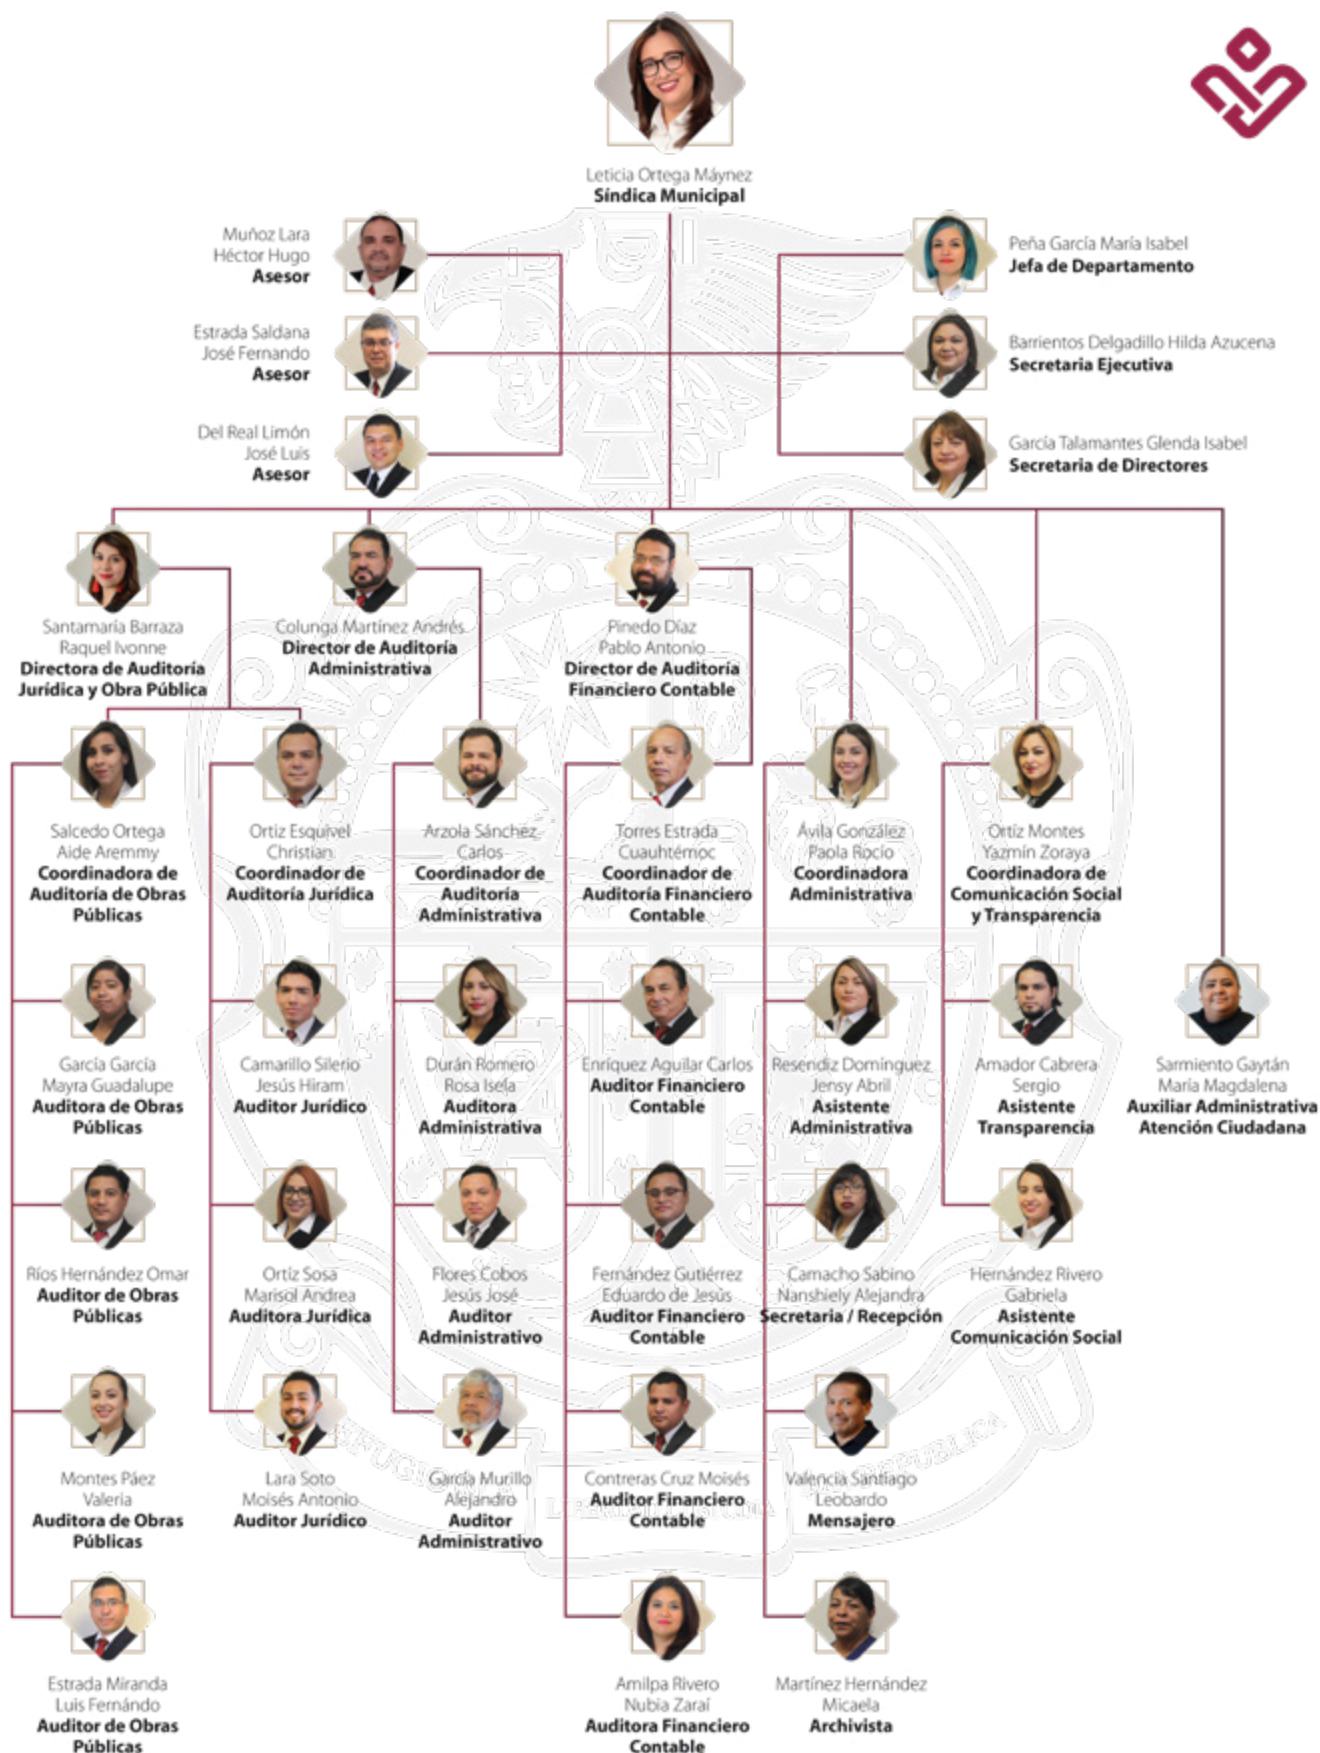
Leticia Ortega Máynez
Síndica Municipal

Muñoz Lara Héctor Hugo
Asesor

Estrada Saldana José Fernando
Asesor

Del Real Limón José Luis
Asesor

Peña García María Isabel
Jefa de Departamento

Barrientos Delgadillo Hilda Azucena
Secretaria Ejecutiva

García Talamantes Glenda Isabel
Secretaria de Directores

Santamaría Barraza Raquel Ivonne
Directora de Auditoría Jurídica y Obra Pública

Colunga Martínez Andrés
Director de Auditoría Administrativa

Pinedo Díaz Pablo Antonio
Director de Auditoría Financiero Contable

Salcedo Ortega Aide Aremmy
Coordinadora de Auditoría de Obras Públicas

Ortiz Esquivel Christian
Coordinador de Auditoría Jurídica

Arzola Sánchez Carlos
Coordinador de Auditoría Administrativa

Torres Estrada Cuauhtémoc
Coordinador de Auditoría Financiero Contable

Ávila González Paola Rocío
Coordinadora Administrativa

Ortiz Montes Yazmín Zoraya
Coordinadora de Comunicación Social y Transparencia

García García Mayra Guadalupe
Auditora de Obras Públicas

Camarillo Silerio Jesús Hiram
Auditor Jurídico

Durán Romero Rosa Isela
Auditora Administrativa

Enríquez Aguilar Carlos
Auditor Financiero Contable

Reséndiz Domínguez Jensy Abril
Asistente Administrativa

Amador Cabrera Sergio
Asistente Transparencia

Sarmiento Gaytán María Magdalena
Auxiliar Administrativa Atención Ciudadana

Ríos Hernández Omar
Auditor de Obras Públicas

Ortiz Sosa Marisol Andrea
Auditora Jurídica

Flores Cobos Jesús José
Auditor Administrativo

Fernández Gutiérrez Eduardo de Jesús
Auditor Financiero Contable

Camacho Sabino Nanshiely Alejandra
Secretaria / Recepción

Hernández Rivero Gabriela
Asistente Comunicación Social

Montes Páez Valeria
Auditora de Obras Públicas

Lara Soto Moisés Antonio
Auditor Jurídico

García Murillo Alejandro
Auditor Administrativo

Contreras Cruz Moisés
Auditor Financiero Contable

Valencia Santiago Leobardo
Mensajero

Estrada Miranda Luis Fernándo
Auditor de Obras Públicas

Amilpa Rivero Nubia Zaraí
Auditora Financiero Contable

Martínez Hernández Micaela
Archivista